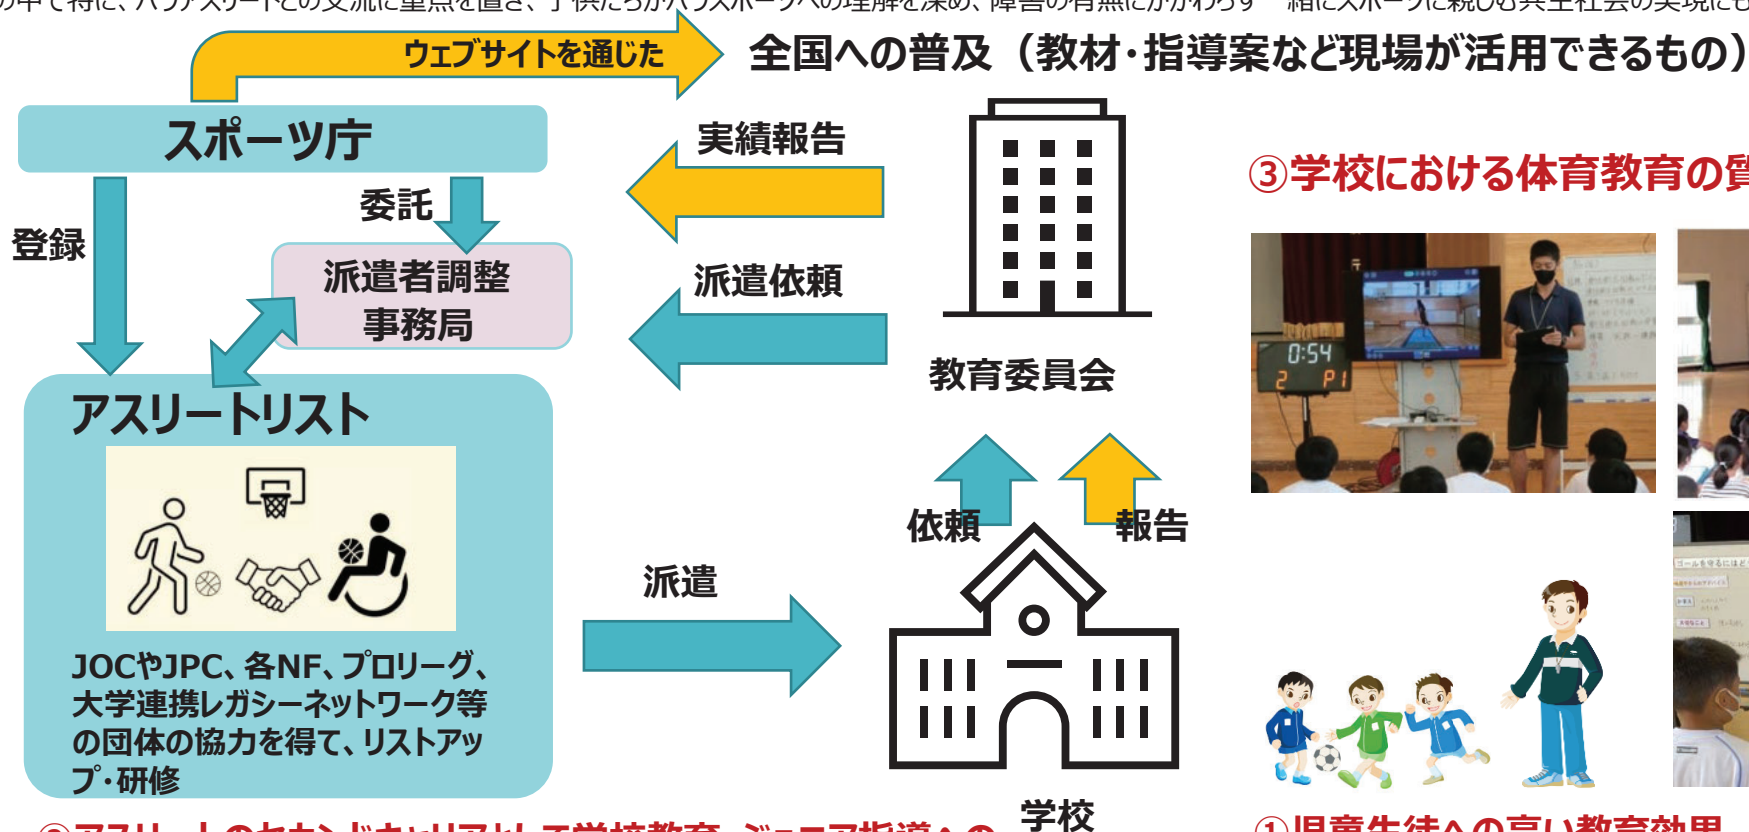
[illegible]の中で特に、パラアスリートとの交流に重点を置き、子供たちがパラスポーツへの理解を深め、障害の有無にかかわらず　緒にスポーツに親しむ共生社会の実現に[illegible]

ウェブサイトを通じた

全国への普及（教材・指導案など現場が活用できるもの）

スポーツ庁

実績報告

③学校における体育教育の質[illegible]

委託

登録

派遣者調整事務局

派遣依頼

教育委員会

アスリートリスト

0:54
2 P1

依頼

報告

派遣

JOCやJPC、各NF、プロリーグ、大学連携レガシーネットワーク等の団体の協力を得て、リストアップ・研修

学校

②アスリートのセカンドキャリアとして学校教育、ジュニア指導への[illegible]

①児童生徒への高い教育効果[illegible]